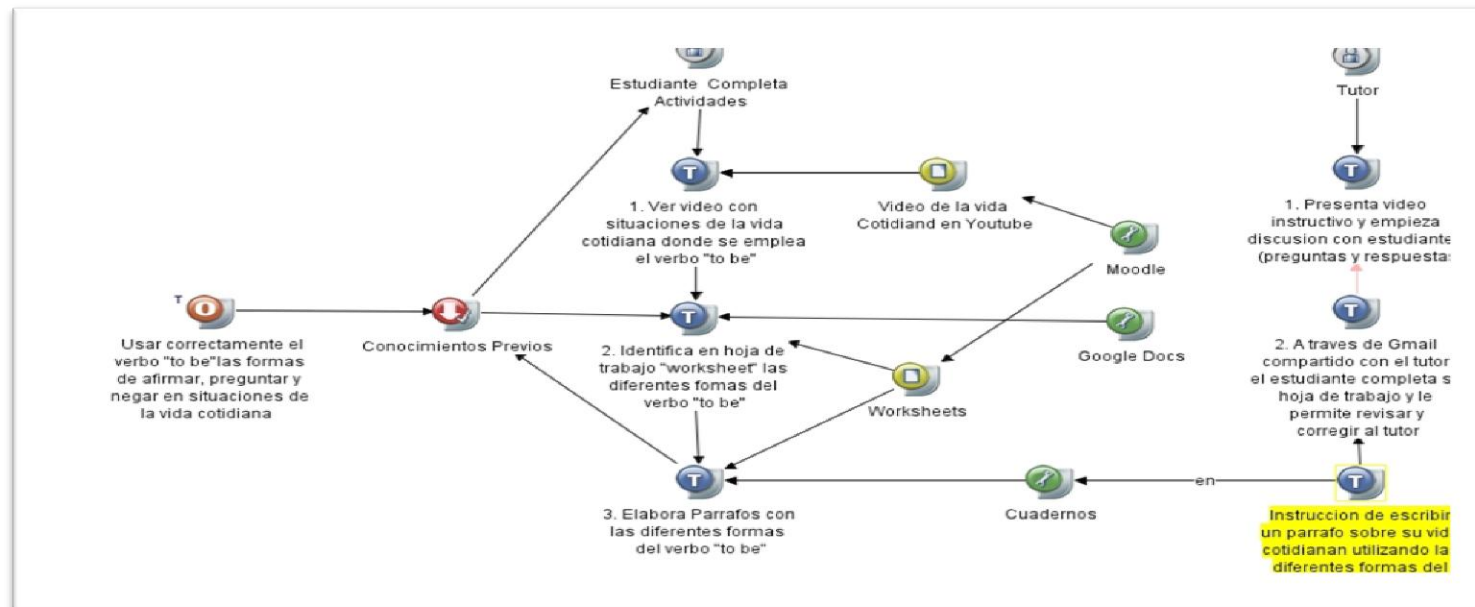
Estudiante Completa Actividades

Tutor

1. Ver video con situaciones de la vida cotidiana donde se emplea el verbo "to be"

Video de la vida Cotidiand en Youtube

1. Presenta video instructivo y empieza discusion con estudiante (preguntas y respuestas

Moodle

Usar correctamente el verbo "to be"las formas de afirmar, preguntar y negar en situaciones de la vida cotidiana

Conocimientos Previos

2. Identifica en hoja de trabajo "worksheet" las diferentes fomas del verbo "to be"

Google Docs

2. A traves de Gmail compartido con el tutor el estudiante completa s hoja de trabajo y le permite revisar y corregir al tutor

Worksheets

3. Elabora Parrafos con las diferentes formas del verbo "to be"

Cuadernos

en

Instruccion de escribir un parrafo sobre su vid cotidianan utilizando la diferentes formas del